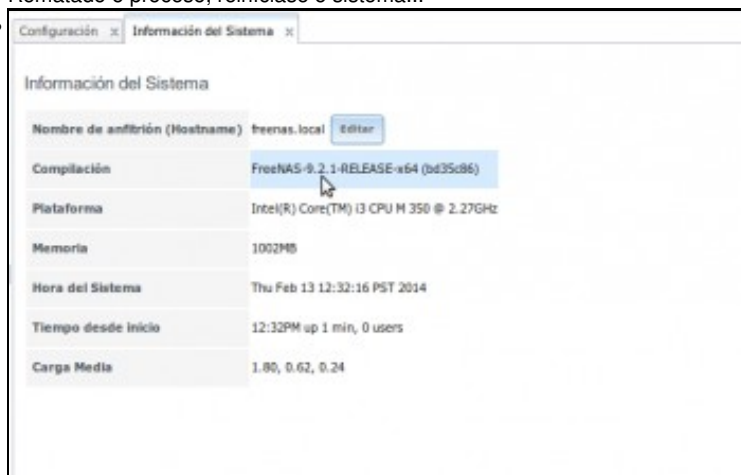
Rematado o proceso, reiniciase o sistema...

Configuración × Información del Sistema ×

Información del Sistema

| | |
|---|---|
| Nombre de anfitrión (Hostname) | freenas.local Editar |
| Compilación | FreeNAS-9.2.1-RELEASE-x64 (bd35c86) |
| Plataforma | Intel(R) Core(TM) i3 CPU M 350 @ 2.27GHz |
| Memoria | 1002MB |
| Hora del Sistema | Thu Feb 13 12:32:16 PST 2014 |
| Tiempo desde inicio | 12:32PM up 1 min, 0 users |
| Carga Media | 1.80, 0.62, 0.24 |